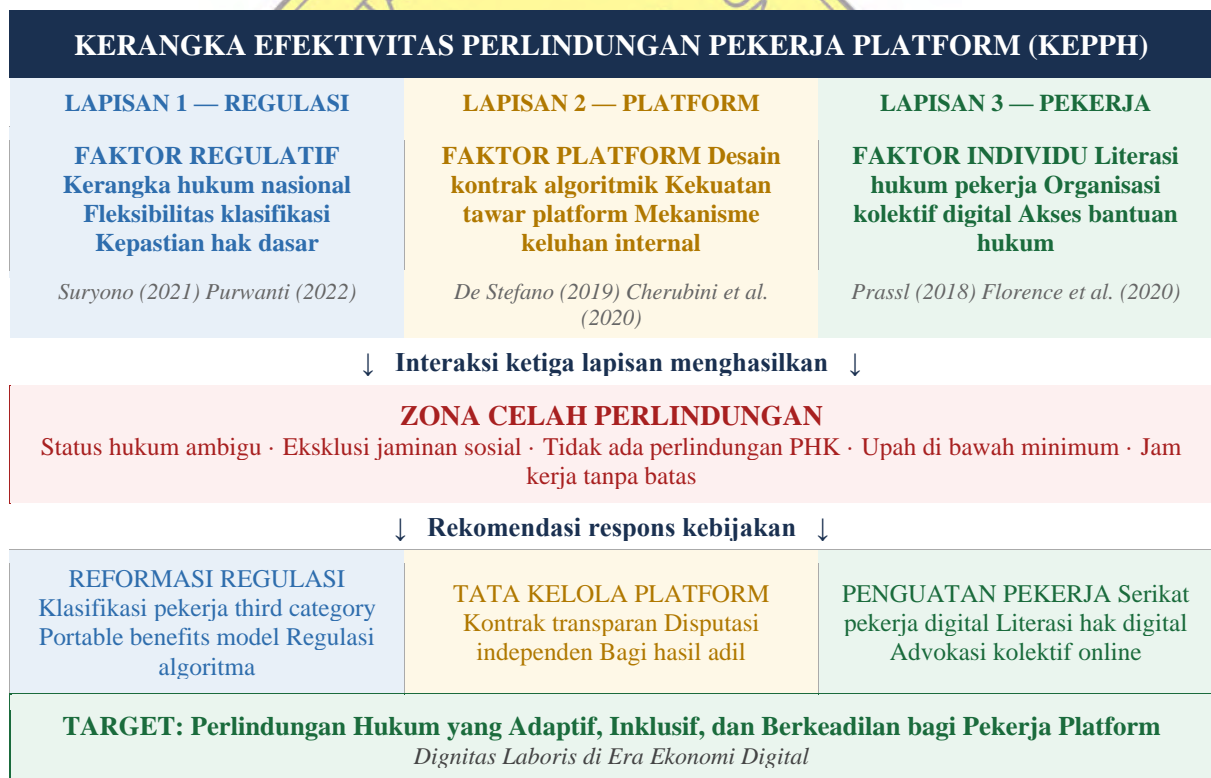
KERANGKA EFEKTIVITAS PERLINDUNGAN PEKERJA PLATFORM (KEPPH)

| LAPISAN 1 — REGULASI | LAPISAN 2 — PLATFORM | LAPISAN 3 — PEKERJA |
|---|---|---|
| FAKTOR REGULATIF Kerangka hukum nasional Fleksibilitas klasifikasi Kepastian hak dasar | FAKTOR PLATFORM Desain kontrak algoritmik Kekuatan tawar platform Mekanisme keluhan internal | FAKTOR INDIVIDU Literasi hukum pekerja Organisasi kolektif digital Akses bantuan hukum |
| Suryono (2021) Purwanti (2022) | De Stefano (2019) Cherubini et al. (2020) | Prassl (2018) Florence et al. (2020) |

↓ Interaksi ketiga lapisan menghasilkan ↓

ZONA CELAH PERLINDUNGAN
Status hukum ambigu · Eksklusi jaminan sosial · Tidak ada perlindungan PHK · Upah di bawah minimum · Jam kerja tanpa batas

↓ Rekomendasi respons kebijakan ↓

| REFORMASI REGULASI Klasifikasi pekerja third category Portable benefits model Regulasi algoritma | TATA KELOLA PLATFORM Kontrak transparan Disputasi independen Bagi hasil adil | PENGUATAN PEKERJA Serikat pekerja digital Literasi hak digital Advokasi kolektif online |
|---|---|---|

TARGET: Perlindungan Hukum yang Adaptif, Inklusif, dan Berkeadilan bagi Pekerja Platform
Dignitas Laboris di Era Ekonomi Digital